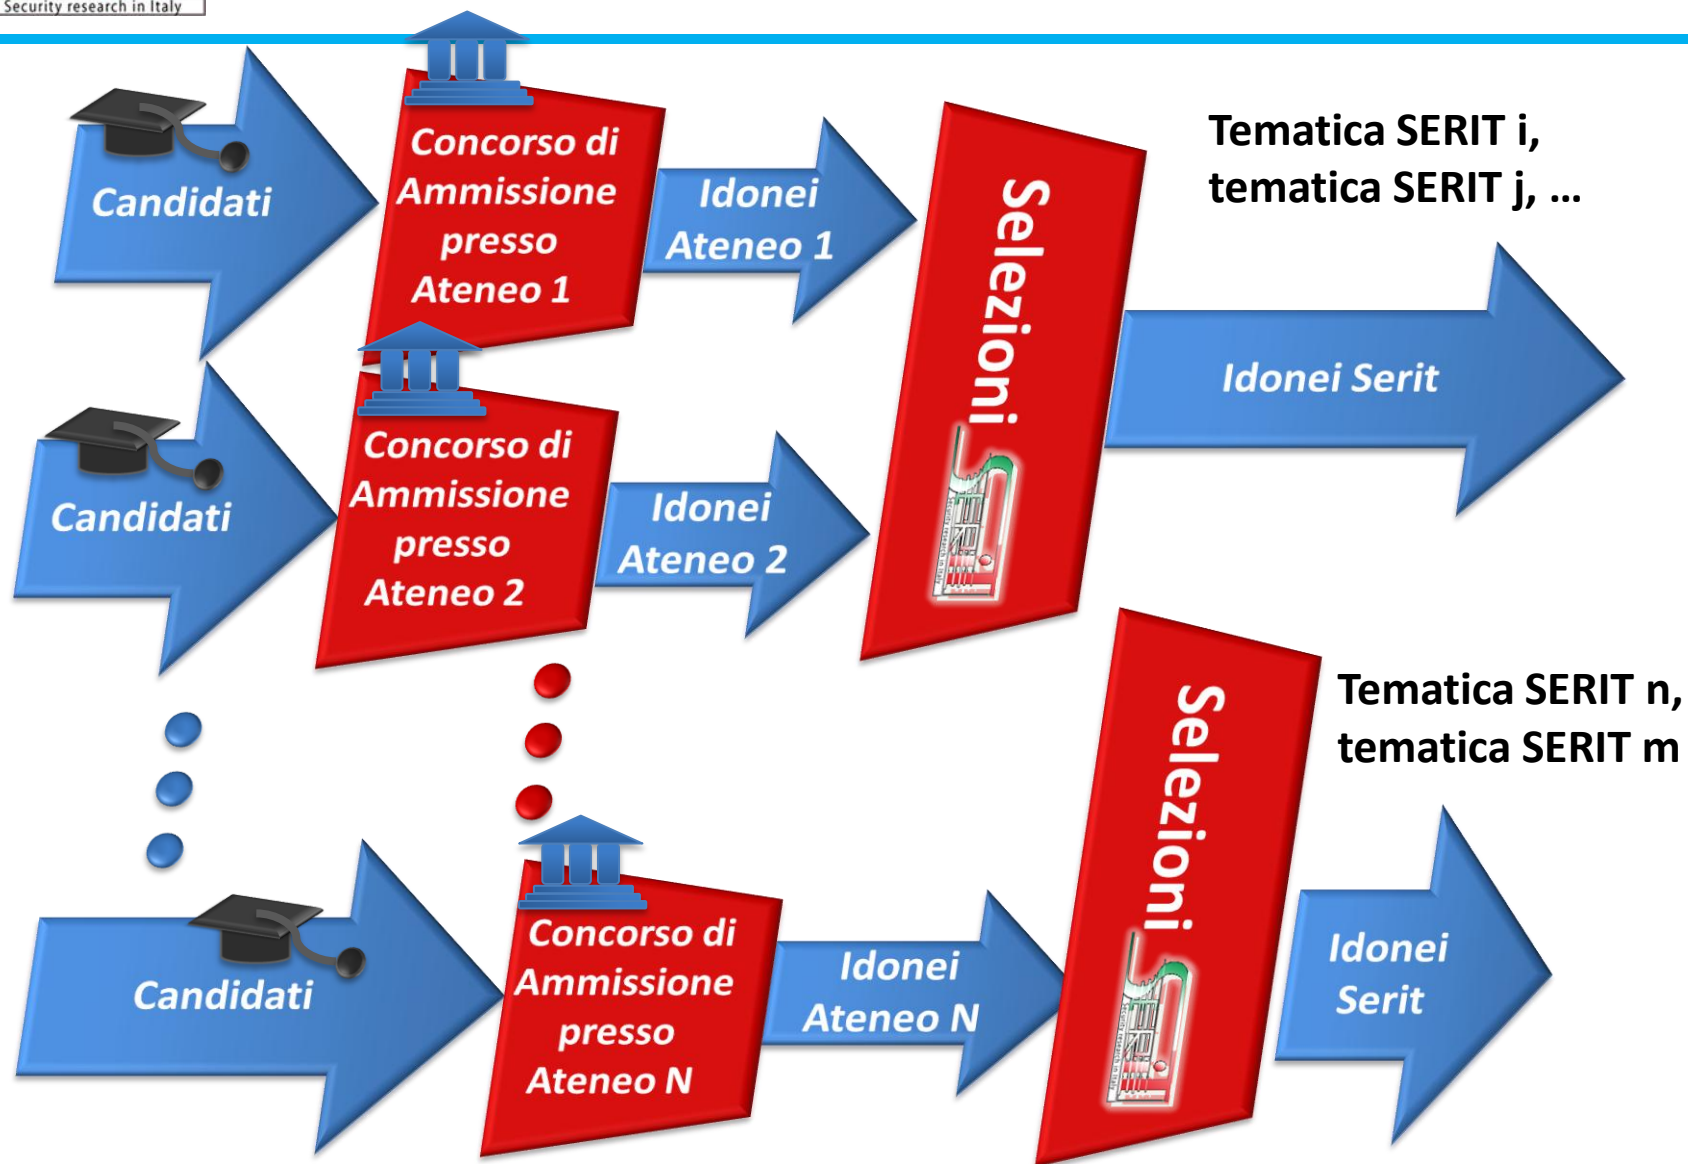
Security research in Italy

Candidati

Concorso di Ammissione presso Ateneo 1

Idonei Ateneo 1

Selezioni

Tematica SERIT i, tematica SERIT j, …

Idonei Serit

Candidati

Concorso di Ammissione presso Ateneo 2

Idonei Ateneo 2

Selezioni

Tematica SERIT n, tematica SERIT m

Candidati

Concorso di Ammissione presso Ateneo N

Idonei Ateneo N

Idonei Serit